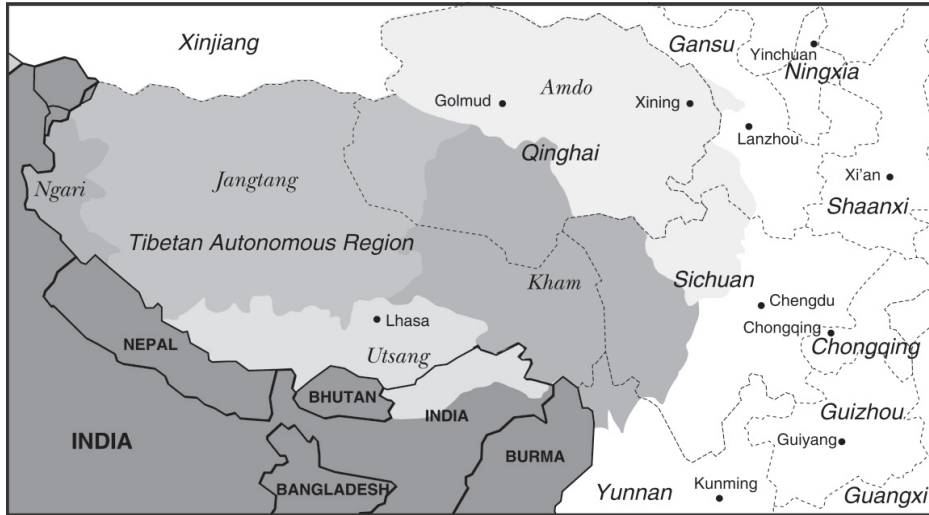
Xinjiang
Gansu
Yinchuan
Ningxia
Amdo
Golmud
Xining
Lanzhou
Qinghai
Xi'an
Ngari
Jangtang
Shaanxi
Tibetan Autonomous Region
Kham
Sichuan
Chengdu
Lhasa
Chongqing
NEPAL
Utsang
Chongqing
BHUTAN
INDIA
Guizhou
INDIA
Guiyang
BURMA
BANGLADESH
Yunnan
Kunming
Guangxi